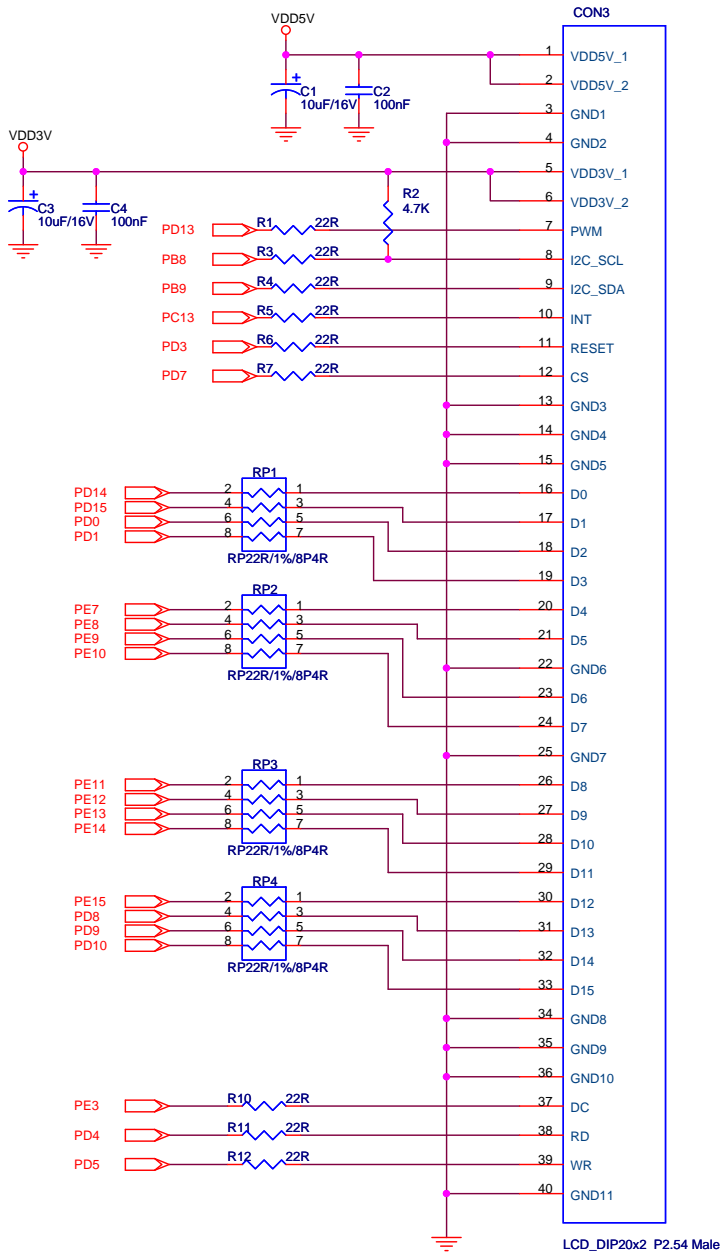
VDD5V

C1
10uF/16V

C2
100nF

VDD3V

C3
10uF/16V

C4
100nF

R2
4.7K

CON3

| Pin | Name |
|---|---|
| 1 | VDD5V_1 |
| 2 | VDD5V_2 |
| 3 | GND1 |
| 4 | GND2 |
| 5 | VDD3V_1 |
| 6 | VDD3V_2 |
| 7 | PWM |
| 8 | I2C_SCL |
| 9 | I2C_SDA |
| 10 | INT |
| 11 | RESET |
| 12 | CS |
| 13 | GND3 |
| 14 | GND4 |
| 15 | GND5 |
| 16 | D0 |
| 17 | D1 |
| 18 | D2 |
| 19 | D3 |
| 20 | D4 |
| 21 | D5 |
| 22 | GND6 |
| 23 | D6 |
| 24 | D7 |
| 25 | GND7 |
| 26 | D8 |
| 27 | D9 |
| 28 | D10 |
| 29 | D11 |
| 30 | D12 |
| 31 | D13 |
| 32 | D14 |
| 33 | D15 |
| 34 | GND8 |
| 35 | GND9 |
| 36 | GND10 |
| 37 | DC |
| 38 | RD |
| 39 | WR |
| 40 | GND11 |

PD13 R1 22R
PB8 R3 22R
PB9 R4 22R
PC13 R5 22R
PD3 R6 22R
PD7 R7 22R

RP1
PD14 2 1
PD15 4 3
PD0 6 5
PD1 8 7
RP22R/1%/8P4R

RP2
PE7 2 1
PE8 4 3
PE9 6 5
PE10 8 7
RP22R/1%/8P4R

RP3
PE11 2 1
PE12 4 3
PE13 6 5
PE14 8 7
RP22R/1%/8P4R

RP4
PE15 2 1
PD8 4 3
PD9 6 5
PD10 8 7
RP22R/1%/8P4R

PE3 R10 22R
PD4 R11 22R
PD5 R12 22R

LCD_DIP20x2 P2.54 Male